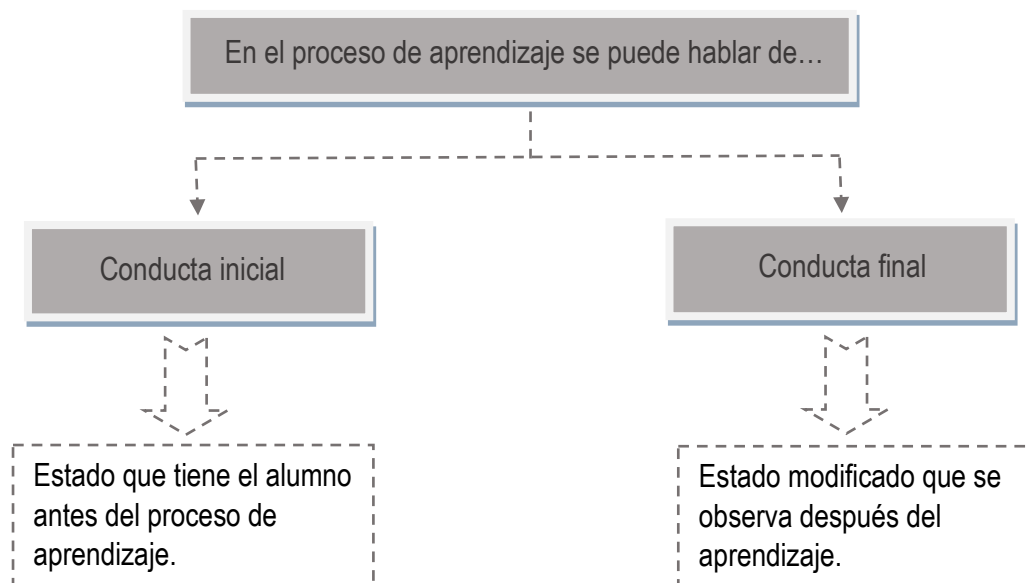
En el proceso de aprendizaje se puede hablar de…

Conducta inicial

Estado que tiene el alumno antes del proceso de aprendizaje.

Conducta final

Estado modificado que se observa después del aprendizaje.